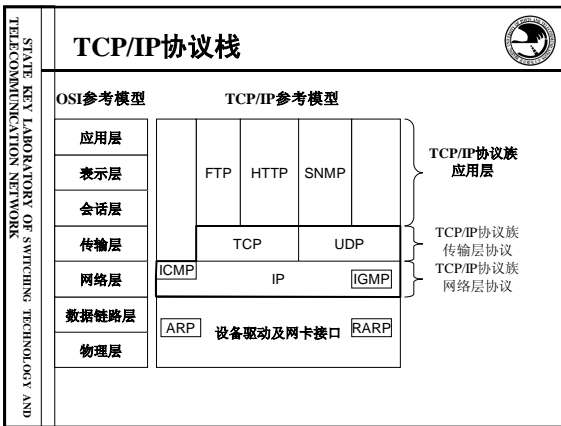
STATE KEY LABORATORY OF SWITCHING TECHNOLOGY AND TELECOMMUNICATION NETWORK

TCP/IP协议栈

OSI参考模型

TCP/IP参考模型

应用层

表示层

会话层

传输层

网络层

数据链路层

物理层

FTP

HTTP

SNMP

TCP

UDP

ICMP

IP

IGMP

ARP

设备驱动及网卡接口

RARP

TCP/IP协议族应用层

TCP/IP协议族传输层协议

TCP/IP协议族网络层协议